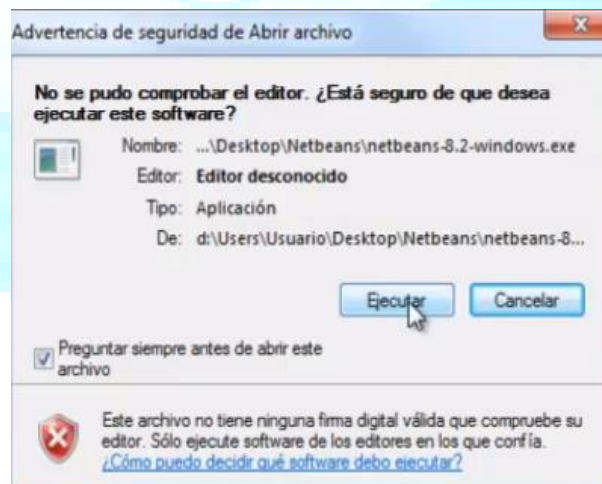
Advertencia de seguridad de Abrir archivo

No se pudo comprobar el editor. ¿Está seguro de que desea ejecutar este software?

Nombre: ...\Desktop\Netbeans\netbeans-8.2-windows.exe
Editor: Editor desconocido
Tipo: Aplicación
De: d:\Users\Usuario\Desktop\Netbeans\netbeans-8...

Ejecutar
Cancelar

Preguntar siempre antes de abrir este archivo

Este archivo no tiene ninguna firma digital válida que compruebe su editor. Sólo ejecute software de los editores en los que confía.
¿Cómo puedo decidir qué software debo ejecutar?